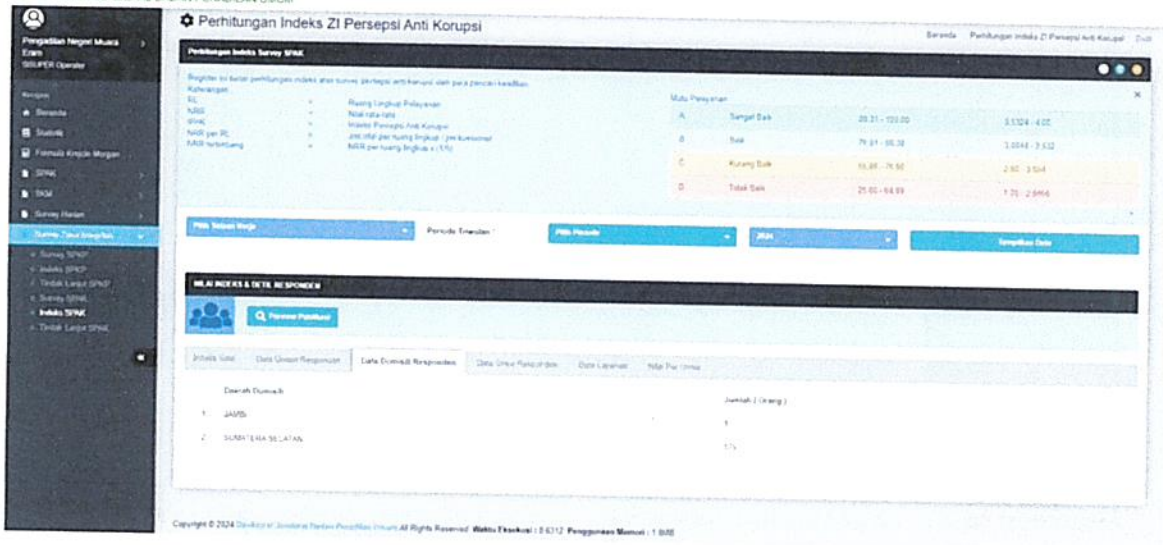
Pengadilan Negeri Muara Enim
SSUPER Operator

Beranda
Statistik
Formulir Kinerja Mingguan
SPAK
SKM
Survey Harian
Survey Zona Integritas
Survey SPKP
Indeks SPKP
Tindak Lanjut SPKP
Survey SPAK
Indeks SPAK
Tindak Lanjut SPAK

Perhitungan Indeks ZI Persepsi Anti Korupsi

Beranda Perhitungan Indeks ZI Persepsi Anti Korupsi

Perhitungan Indeks Survey SPAK

Berikut ini tabel perhitungan indeks atas survey persepsi anti korupsi oleh para pencari keadilan.
Keterangan:

| | | |
|---|---|---|
| RL | = | Ruang Lingkup Pelayanan |
| NRR | = | Nilai rata-rata |
| IPAK | = | Indeks Persepsi Anti Korupsi |
| NRR per RL | = | Jml nilai per ruang lingkup / jml kuesioner |
| NRR tertimbang | = | NRR per ruang lingkup x (1/5) |

Mutu Pelayanan

| | | | |
|---|---|---|---|
| A | Sangat Baik | 88.31 - 100.00 | 3.5324 - 4.00 |
| B | Baik | 76.61 - 88.30 | 3.0644 - 3.532 |
| C | Kurang Baik | 65.00 - 76.60 | 2.60 - 3.064 |
| D | Tidak Baik | 25.00 - 64.99 | 1.00 - 2.5996 |

Pilih Satuan Kerja
Periode Triwulan *
Pilih Periode
2024
Tampilkan Data

NILAI INDEKS & DETIL RESPONDEN

Responden Pelayanan

Indeks Total
Data Umum Responden
Data Domisili Responden
Data Umur Responden
Data Layanan
Nilai Per Unsur

| | Daerah Domisili | Jumlah ( Orang ) |
|---|---|---|
| 1 | JAMBI | 1 |
| 2 | SUMATERA SELATAN | 175 |

Copyright © 2024 Direktorat Jenderal Badan Peradilan Umum All Rights Reserved Waktu Eksekusi : 0.6312 Penggunaan Memori : 1 MB